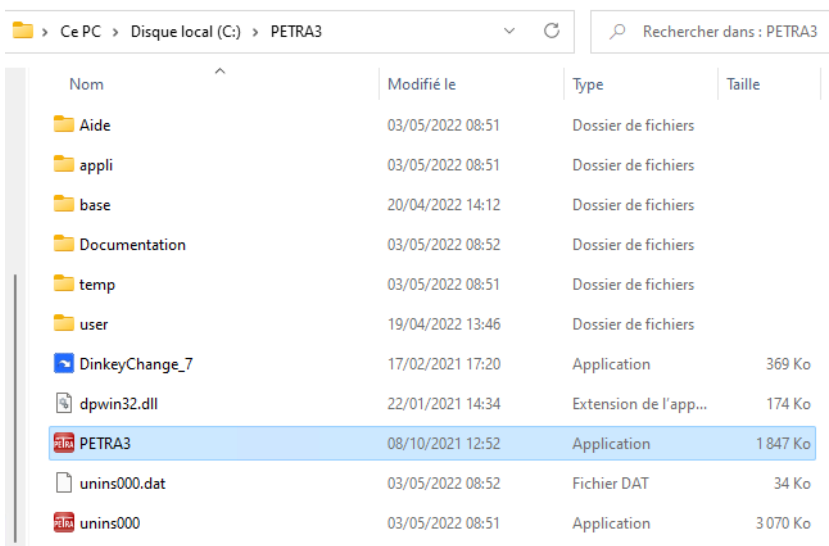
> Ce PC > Disque local (C:) > PETRA3

Rechercher dans : PETRA3

| Nom | Modifié le | Type | Taille |
|---|---|---|---|
| Aide | 03/05/2022 08:51 | Dossier de fichiers | |
| appli | 03/05/2022 08:51 | Dossier de fichiers | |
| base | 20/04/2022 14:12 | Dossier de fichiers | |
| Documentation | 03/05/2022 08:52 | Dossier de fichiers | |
| temp | 03/05/2022 08:51 | Dossier de fichiers | |
| user | 19/04/2022 13:46 | Dossier de fichiers | |
| DinkeyChange_7 | 17/02/2021 17:20 | Application | 369 Ko |
| dpwin32.dll | 22/01/2021 14:34 | Extension de l'app... | 174 Ko |
| PETRA3 | 08/10/2021 12:52 | Application | 1 847 Ko |
| unins000.dat | 03/05/2022 08:52 | Fichier DAT | 34 Ko |
| unins000 | 03/05/2022 08:51 | Application | 3 070 Ko |